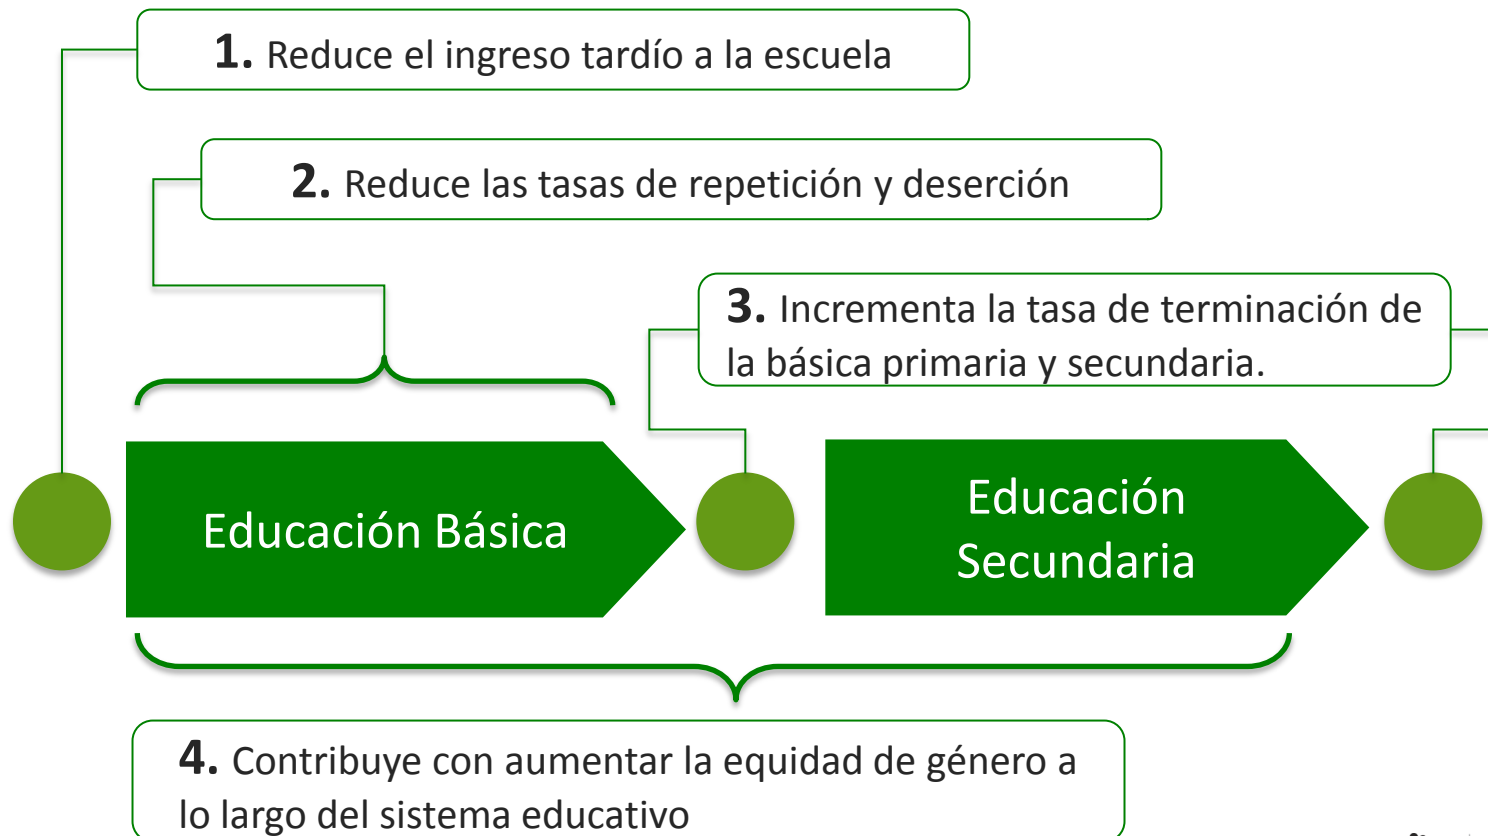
**1.** Reduce el ingreso tardío a la escuela

**2.** Reduce las tasas de repetición y deserción

**3.** Incrementa la tasa de terminación de la básica primaria y secundaria.

Educación Básica

Educación Secundaria

**4.** Contribuye con aumentar la equidad de género a lo largo del sistema educativo